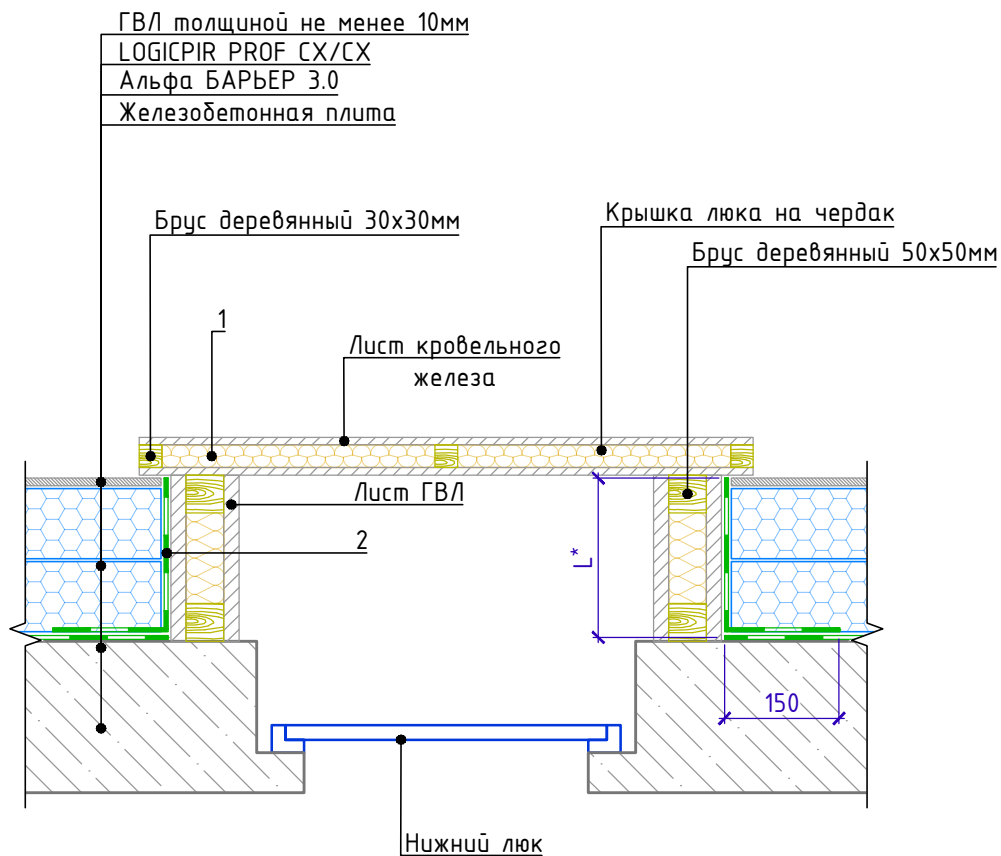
ГВЛ толщиной не менее 10мм
LOGICPIR PROF CX/CX
Альфа БАРЬЕР 3.0
Железобетонная плита

Брус деревянный 30х30мм

Крышка люка на чердак

Брус деревянный 50х50мм

1

Лист кровельного железа

Лист ГВЛ

2

L*

150

Нижний люк